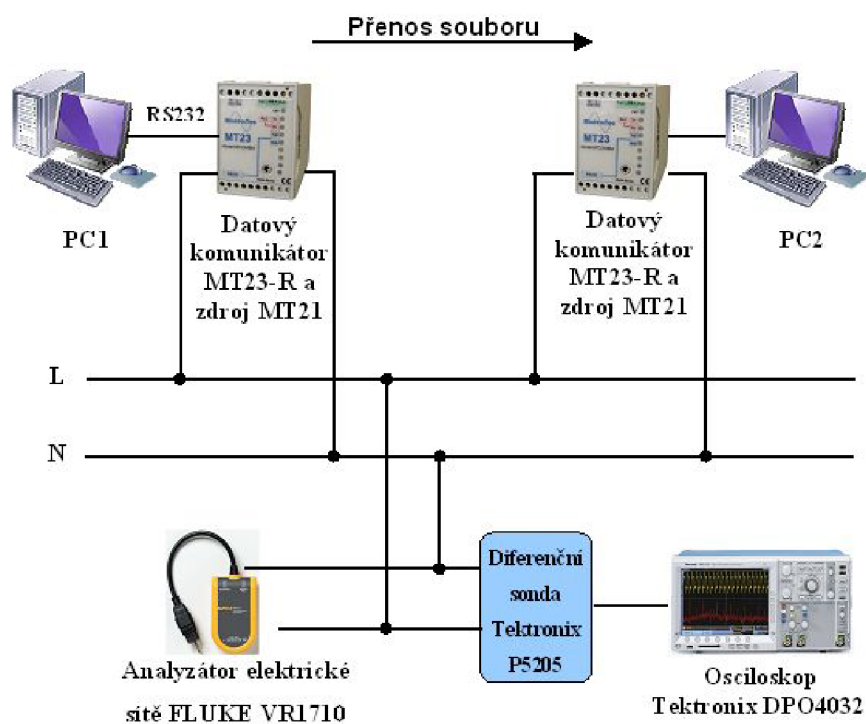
Přenos souboru

RS232

MT23

MT23

PC1

Datový komunikátor MT23-R a zdroj MT21

Datový komunikátor MT23-R a zdroj MT21

PC2

L

N

Diferenční sonda Tektronix P5205

Analyzátor elektrické sítě FLUKE VR1710

Osciloskop Tektronix DPO4032